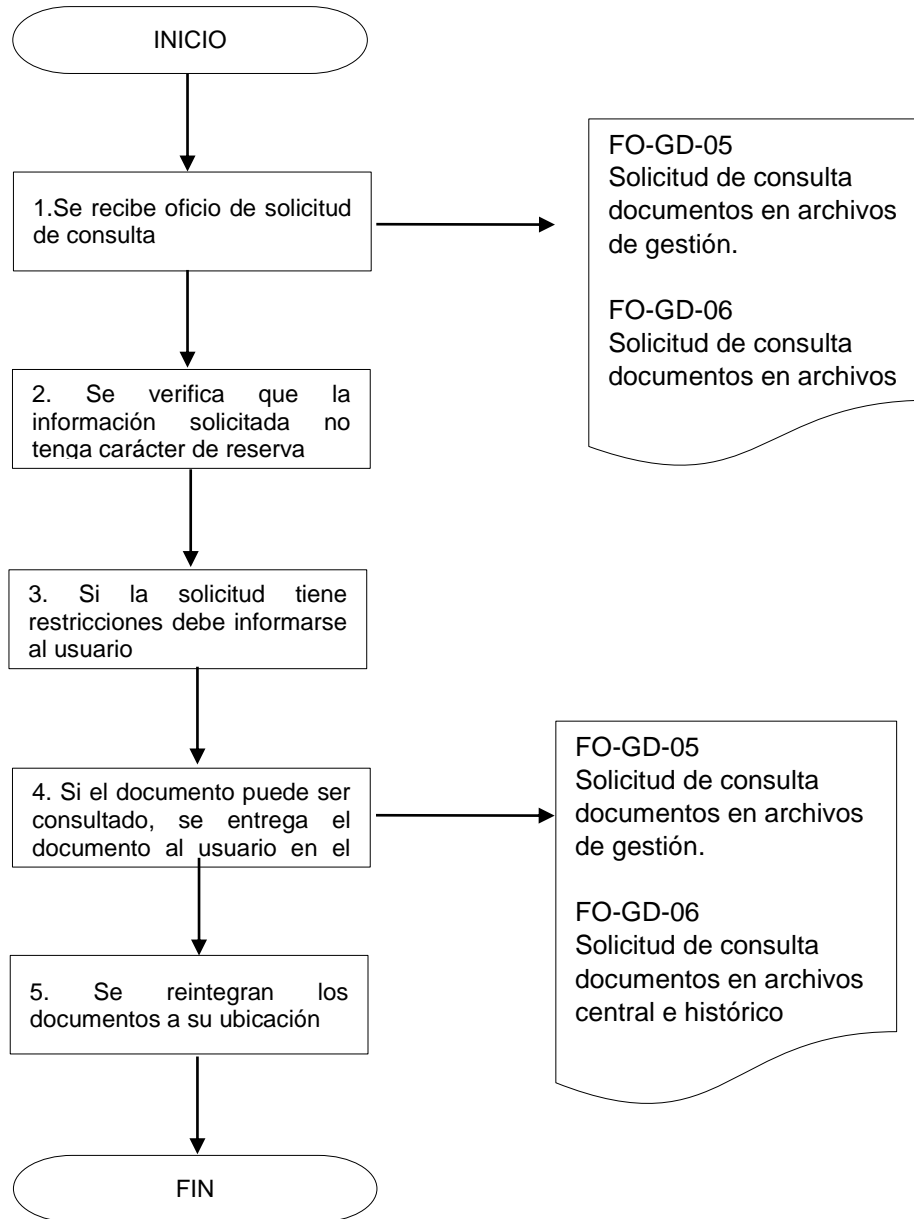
INICIO

1.Se recibe oficio de solicitud de consulta

FO-GD-05
Solicitud de consulta documentos en archivos de gestión.

FO-GD-06
Solicitud de consulta documentos en archivos

2. Se verifica que la información solicitada no tenga carácter de reserva

3. Si la solicitud tiene restricciones debe informarse al usuario

4. Si el documento puede ser consultado, se entrega el documento al usuario en el

FO-GD-05
Solicitud de consulta documentos en archivos de gestión.

FO-GD-06
Solicitud de consulta documentos en archivos central e histórico

5. Se reintegran los documentos a su ubicación

FIN